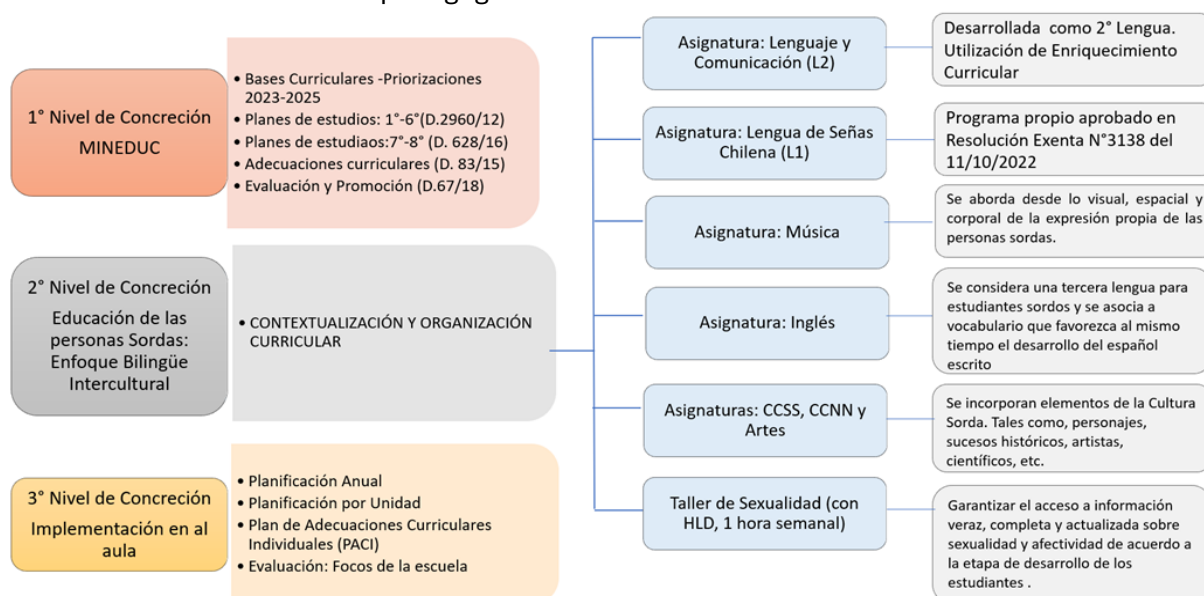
1° Nivel de Concreción

MINEDUC

• Bases Curriculares -Priorizaciones 2023-2025
• Planes de estudios: 1°-6°(D.2960/12)
• Planes de estudiaos:7°-8° (D. 628/16)
• Adecuaciones curriculares (D. 83/15)
• Evaluación y Promoción (D.67/18)

2° Nivel de Concreción

Educación de las personas Sordas: Enfoque Bilingüe Intercultural

• CONTEXTUALIZACIÓN Y ORGANIZACIÓN CURRICULAR

3° Nivel de Concreción

Implementación en al aula

• Planificación Anual
• Planificación por Unidad
• Plan de Adecuaciones Curriculares Individuales (PACI)
• Evaluación: Focos de la escuela

Asignatura: Lenguaje y Comunicación (L2)

Desarrollada como 2° Lengua. Utilización de Enriquecimiento Curricular

Asignatura: Lengua de Señas Chilena (L1)

Programa propio aprobado en Resolución Exenta N°3138 del 11/10/2022

Asignatura: Música

Se aborda desde lo visual, espacial y corporal de la expresión propia de las personas sordas.

Asignatura: Inglés

Se considera una tercera lengua para estudiantes sordos y se asocia a vocabulario que favorezca al mismo tiempo el desarrollo del español escrito

Asignaturas: CCSS, CCNN y Artes

Se incorporan elementos de la Cultura Sorda. Tales como, personajes, sucesos históricos, artistas, científicos, etc.

Taller de Sexualidad (con HLD, 1 hora semanal)

Garantizar el acceso a información veraz, completa y actualizada sobre sexualidad y afectividad de acuerdo a la etapa de desarrollo de los estudiantes .